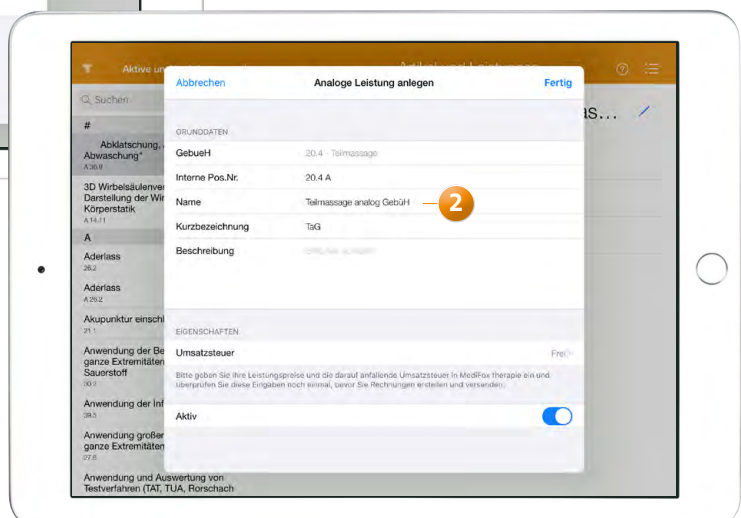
Aktive un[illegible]

Artikel und Leistungen

Q Suchen

#

Abklatschung, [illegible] Abwaschung"
A 38.8

3D Wirbelsäulenver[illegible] Darstellung der Wir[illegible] Körperstatik
A 14.11

A

Aderlass
26.2

Aderlass
A 26.2

Akupunktur einschl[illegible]
21.1

Anwendung der Be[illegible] ganze Extremitäten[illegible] Sauerstoff
30.2

Anwendung der Inf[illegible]
39.3

Anwendung großer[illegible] ganze Extremitäten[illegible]
27.8

Anwendung und Auswertung von Testverfahren (TAT, TUA, Rorschach

as...

Abbrechen

Analoge Leistung anlegen

Fertig

GRUNDDATEN

GebueH	20.4 - Teilmassage

Interne Pos.Nr.	20.4 A

Name	Teilmassage analog GebüH

2

Kurzbezeichnung	TaG

Beschreibung	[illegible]

EIGENSCHAFTEN

Umsatzsteuer	Frei

Bitte geben Sie Ihre Leistungspreise und die darauf anfallende Umsatzsteuer in MediFox therapie ein und überprüfen Sie diese Eingaben noch einmal, bevor Sie Rechnungen erstellen und versenden.

Aktiv